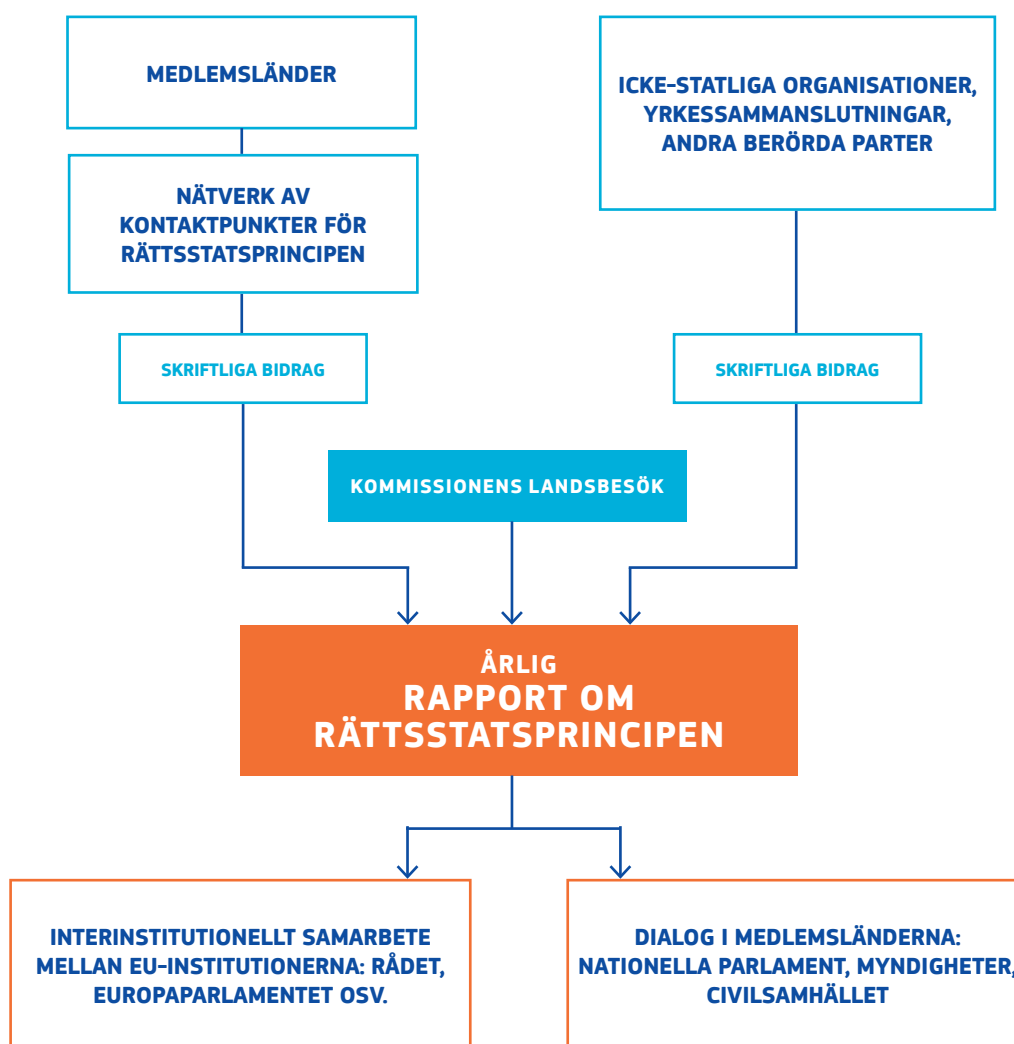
MEDLEMSLÄNDER

NÄTVERK AV KONTAKTPUNKTER FÖR RÄTTSSTATSPRINCIPEN

SKRIFTLIGA BIDRAG

ICKE-STATLIGA ORGANISATIONER, YRKESSAMMANSLUTNINGAR, ANDRA BERÖRDA PARTER

SKRIFTLIGA BIDRAG

KOMMISSIONENS LANDSBESÖK

ÅRLIG
RAPPORT OM RÄTTSSTATSPRINCIPEN

INTERINSTITUTIONELLT SAMARBETE MELLAN EU-INSTITUTIONERNA: RÅDET, EUROPAPARLAMENTET OSV.

DIALOG I MEDLEMSLÄNDERNA: NATIONELLA PARLAMENT, MYNDIGHETER, CIVILSAMHÄLLET